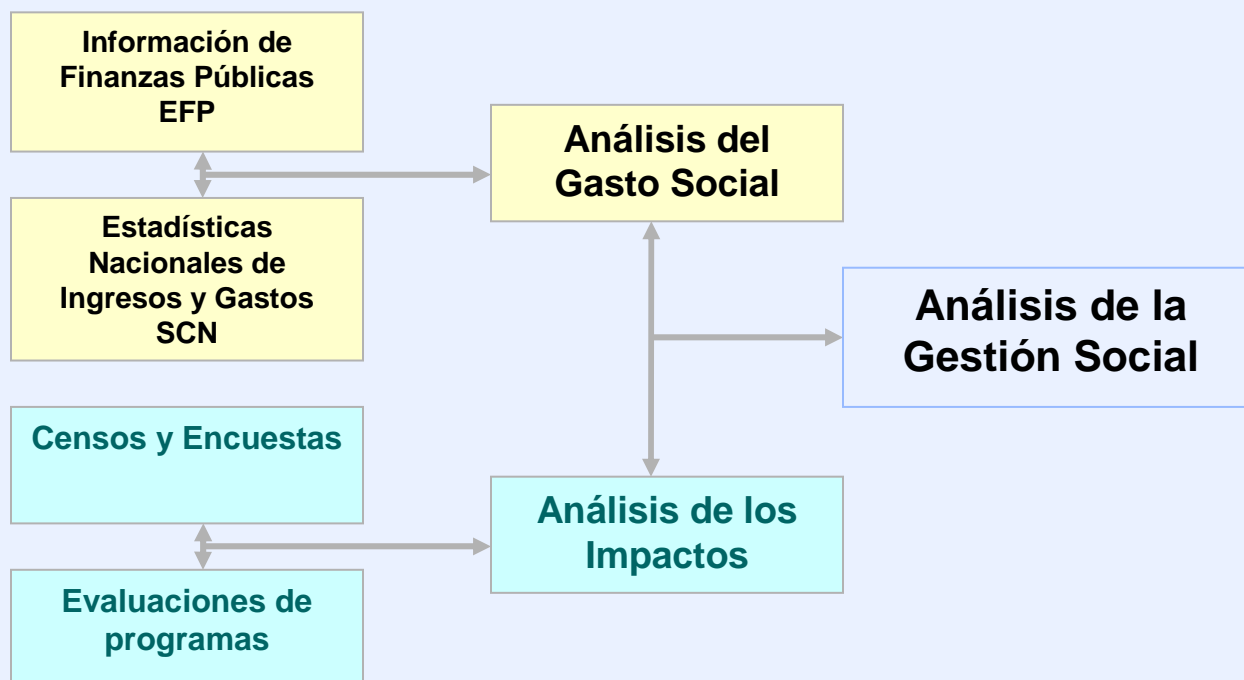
Información de Finanzas Públicas EFP

Estadísticas Nacionales de Ingresos y Gastos SCN

Análisis del Gasto Social

Análisis de la Gestión Social

Censos y Encuestas

Evaluaciones de programas

Análisis de los Impactos